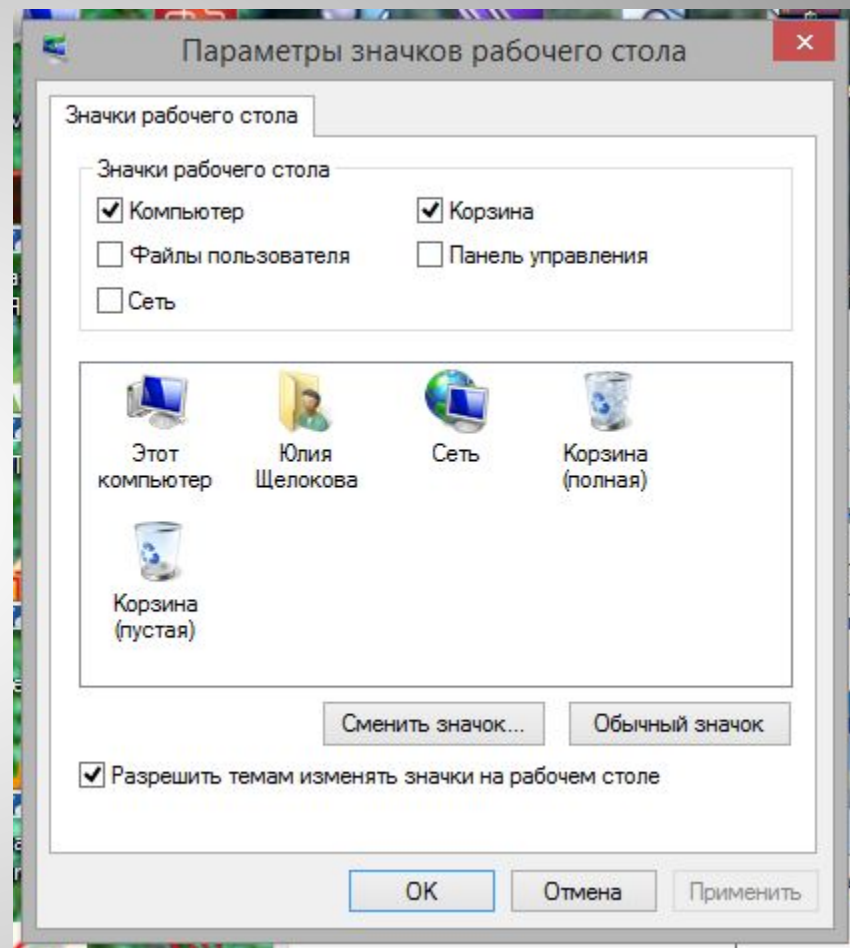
Параметры значков рабочего стола

Значки рабочего стола

Значки рабочего стола

Компьютер

Корзина

Файлы пользователя

Панель управления

Сеть

Этот компьютер

Юлия Щелокова

Сеть

Корзина (полная)

Корзина (пустая)

Сменить значок...

Обычный значок

Разрешить темам изменять значки на рабочем столе

OK

Отмена

Применить